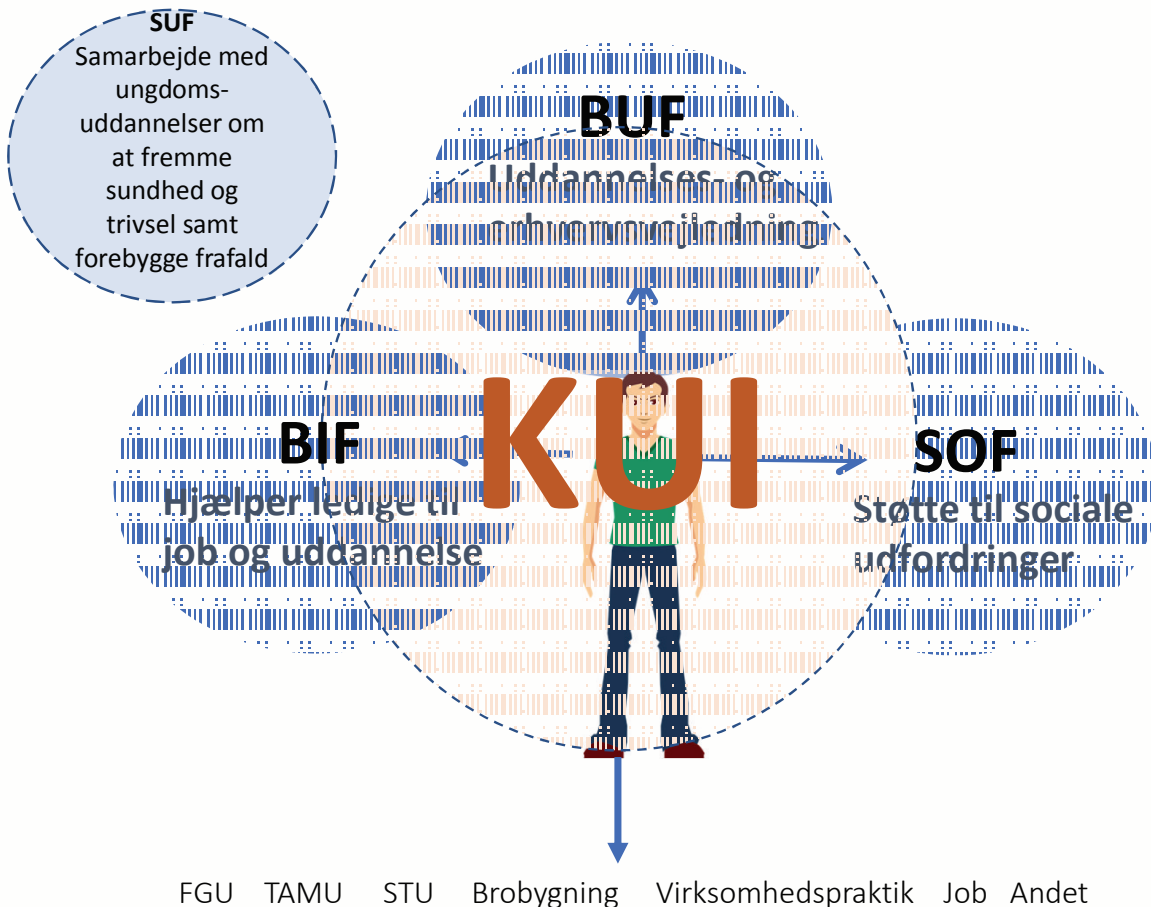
SUF
Samarbejde med ungdomsuddannelser om at fremme sundhed og trivsel samt forebygge frafald

BUF
Uddannelses- og erhvervsvejledning

KUI

BIF
Hjælper ledige til job og uddannelse

SOF
Støtte til sociale udfordringer

FGU TAMU STU Brobygning Virksomhedspraktik Job Andet